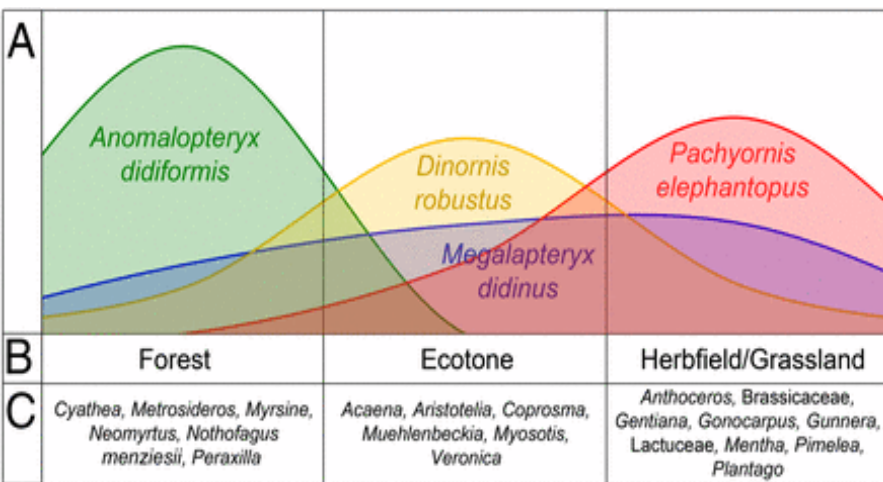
A

Anomalopteryx didiformis

Dinornis robustus

Pachyornis elephantopus

Megalapteryx didinus

B

| Forest | Ecotone | Herbfield/Grassland |
|---|---|---|
| Cyathea, Metrosideros, Myrsine, Neomyrtus, Nothofagus menziesii, Peraxilla | Acaena, Aristotelia, Coprosma, Muehlenbeckia, Myosotis, Veronica | Anthoceros, Brassicaceae, Gentiana, Gonocarpus, Gunnera, Lactuceae, Mentha, Pimelea, Plantago |

C